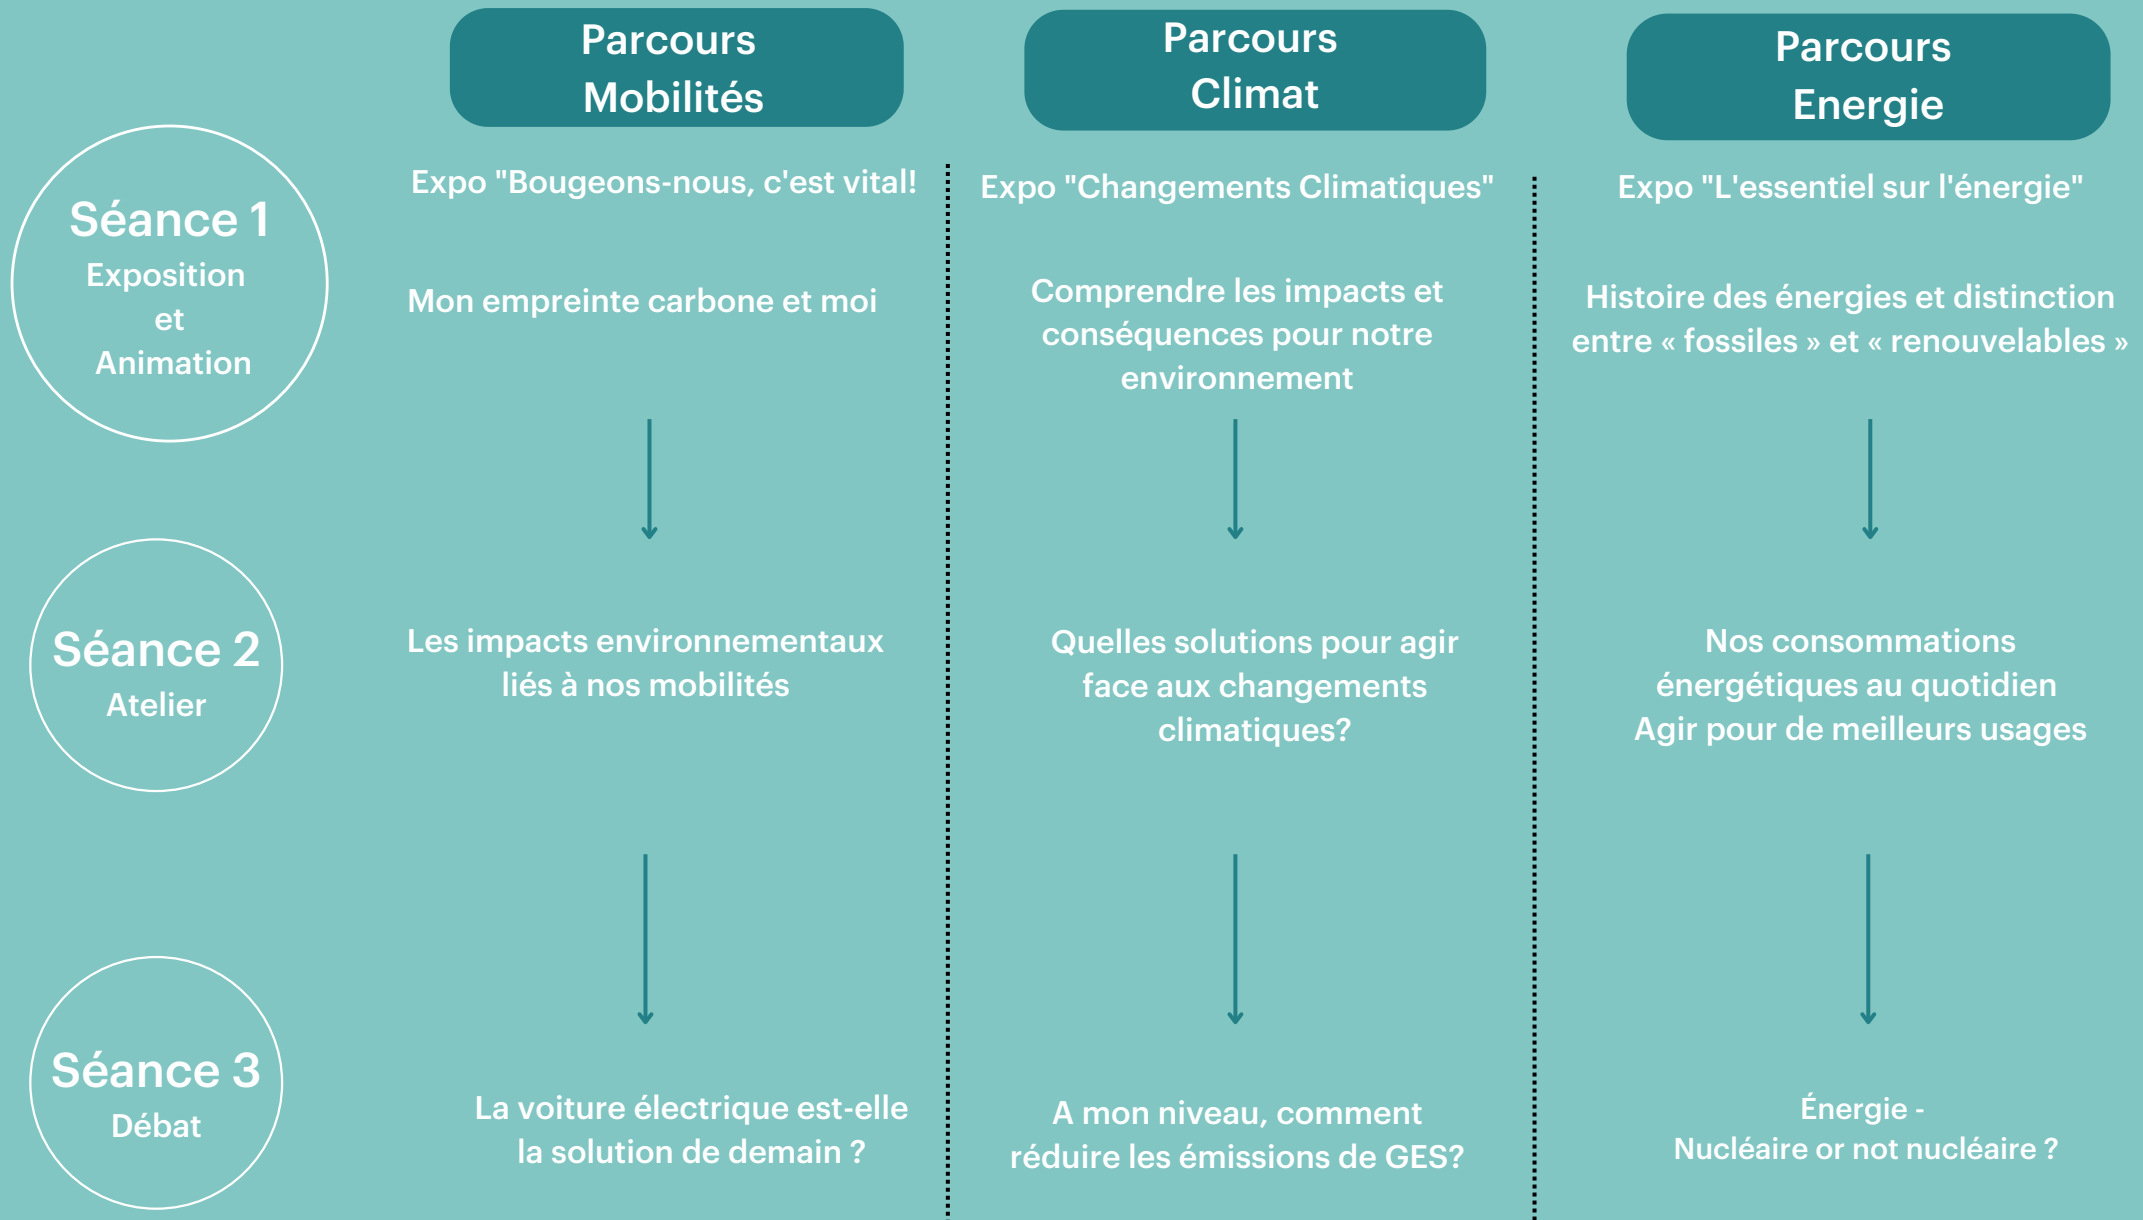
Parcours Mobilités

Parcours Climat

Parcours Energie

Séance 1
Exposition et Animation

Expo "Bougeons-nous, c'est vital!

Mon empreinte carbone et moi

Expo "Changements Climatiques"

Comprendre les impacts et conséquences pour notre environnement

Expo "L'essentiel sur l'énergie"

Histoire des énergies et distinction entre « fossiles » et « renouvelables »

Séance 2
Atelier

Les impacts environnementaux liés à nos mobilités

Quelles solutions pour agir face aux changements climatiques?

Nos consommations énergétiques au quotidien
Agir pour de meilleurs usages

Séance 3
Débat

La voiture électrique est-elle la solution de demain ?

A mon niveau, comment réduire les émissions de GES?

Énergie -
Nucléaire or not nucléaire ?